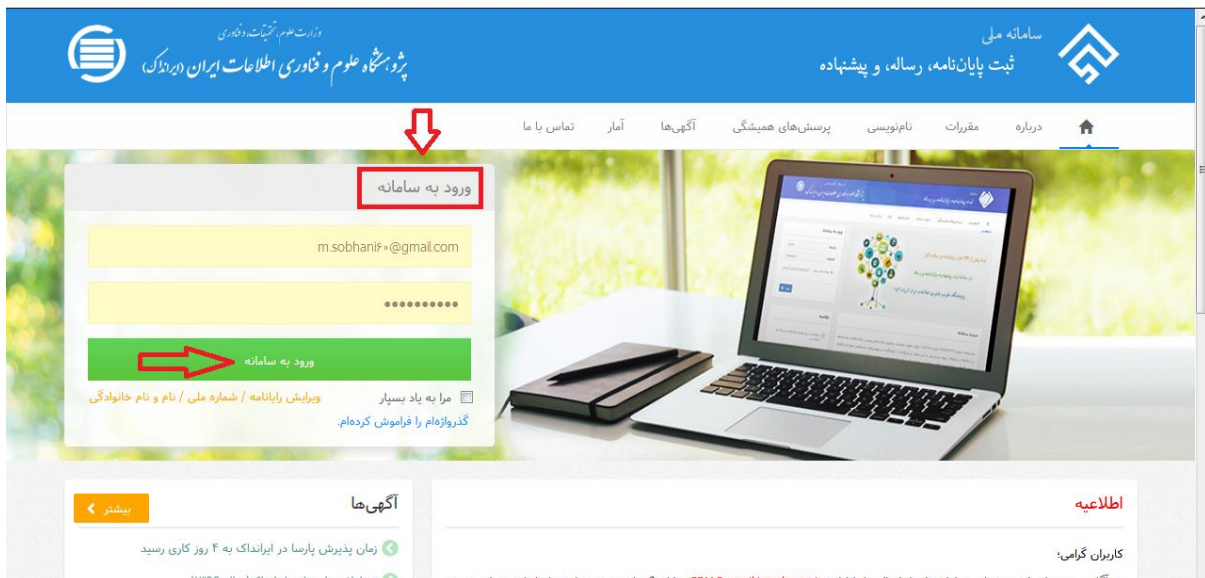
وزارت علوم، تحقیقات و فناوری
پژوهشگاه علوم و فناوری اطلاعات ایران (ایرانداک)

سامانه ملی
ثبت پایان‌نامه، رساله، و پیشنهاده

درباره
مقررات
نام‌نویسی
پرسش‌های همیشگی
آگهی‌ها
آمار
تماس با ما

ورود به سامانه

m.sobhani۶۰@gmail.com

••••••••••

ورود به سامانه

مرا به یاد بسپار
ویرایش رایانامه / شماره ملی / نام و نام خانوادگی
گذرواژه‌ام را فراموش کرده‌ام.

آگهی‌ها
بیشتر
زمان پذیرش پارسا در ایرانداک به ۴ روز کاری رسید

اطلاعیه
کاربران گرامی؛